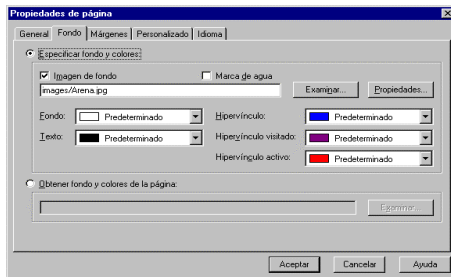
Propiedades de página

General | Fondo | Márgenes | Personalizado | Idioma

Especificar fondo y colores:

Imagen de fondo

Marca de agua

images/Arena.jpg

Examinar...

Propiedades...

Fondo: Predeterminado

Texto: Predeterminado

Hipervínculo: Predeterminado

Hipervínculo visitado: Predeterminado

Hipervínculo activo: Predeterminado

Obtener fondo y colores de la página:

Examinar...

Aceptar

Cancelar

Ayuda